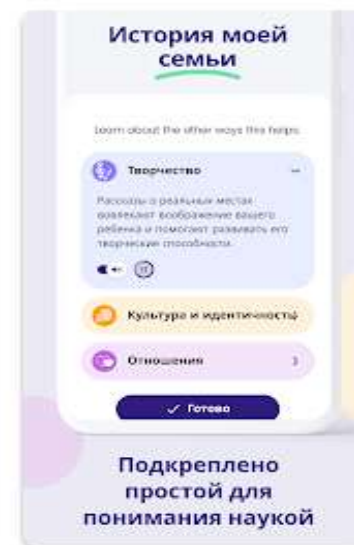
История моей семьи

Learn about the other ways this helps

Творчество

Рассказы о реальных местах вовлекают воображение вашего ребенка и помогают развивать его творческие способности.

Культура и идентичность

Отношения

✓ Готово

Подкреплено простой для понимания наукой